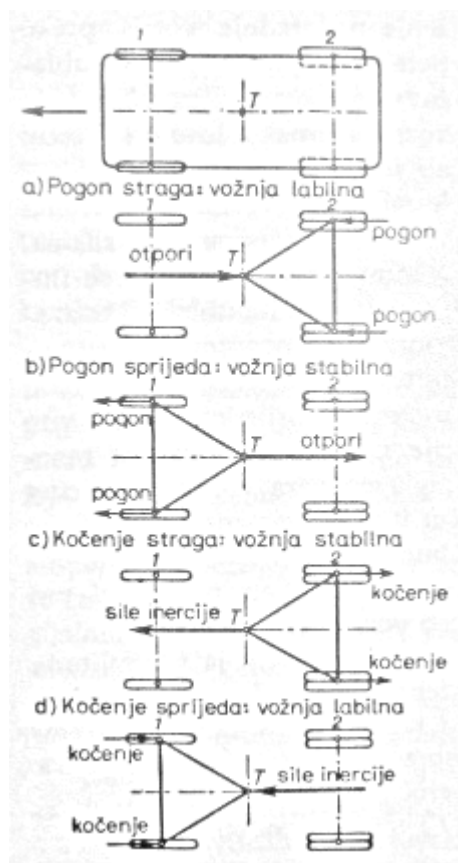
1
2
T
a) Pogon straga: vožnja labilna
1
2
otpori
T
pogon
pogon
b) Pogon sprijeda: vožnja stabilna
1
2
pogon
T
otpori
pogon
c) Kočenje straga: vožnja stabilna
1
2
sile inercije
T
kočenje
kočenje
d) Kočenje sprijeda: vožnja labilna
1
2
kočenje
T
sile inercije
kočenje